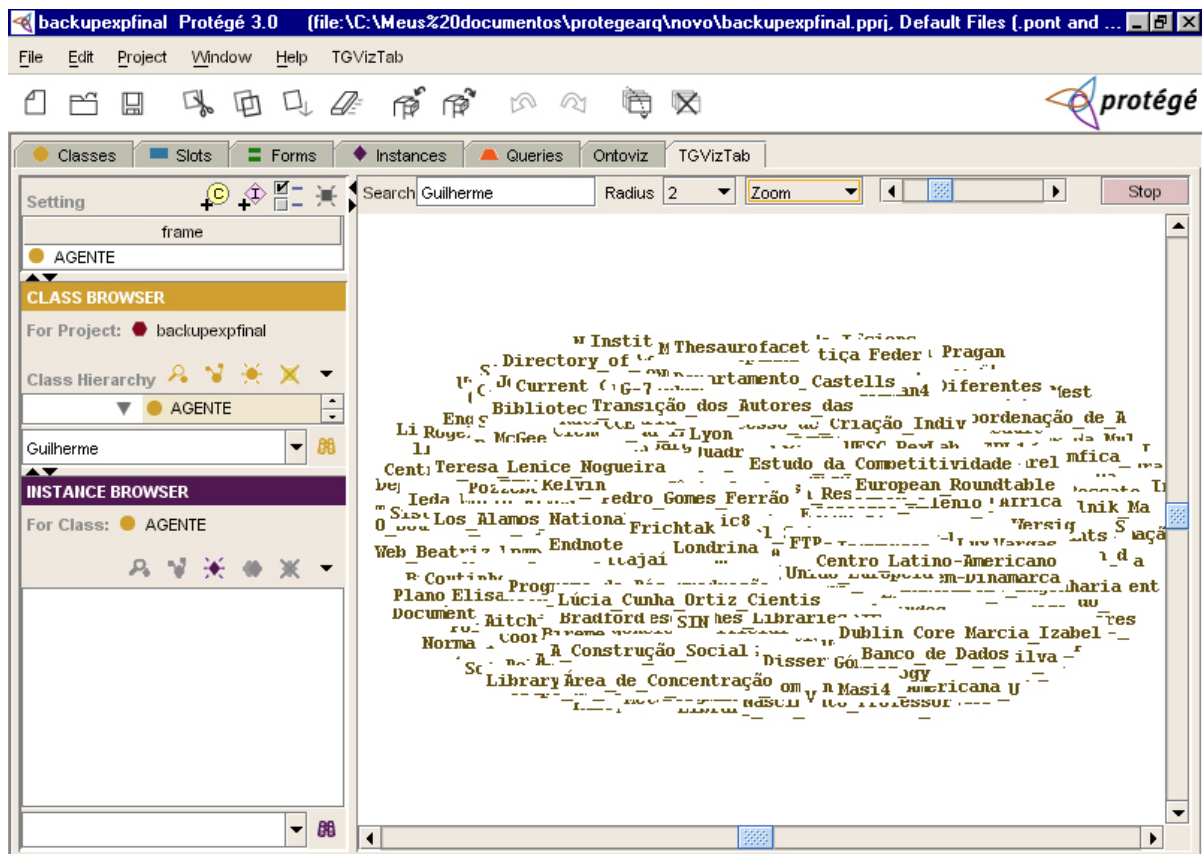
backupexpfinal Protégé 3.0 (file:\C:\Meus%20documentos\protegearq\novo\backupexpfinal.pprj, Default Files (.pont and ...

File Edit Project Window Help TGVizTab

protégé

Classes Slots Forms Instances Queries Ontoviz TGVizTab

Setting

frame

AGENTE

CLASS BROWSER

For Project: backupexpfinal

Class Hierarchy

AGENTE

Guilherme

INSTANCE BROWSER

For Class: AGENTE

Search Guilherme Radius 2 Zoom Stop

Instit Thesaurofacet tiça Feder Pragan Directory_of Current partamento_Castells Diferentes Bibliotec Transição_dos_Autores_das Criação_Indiv ordenação_de_A McGee Lyon Teresa_Lenice_Nogueira Estudo_da_Competitividade Kelvin European_Roundtable Pedro_Gomes_Ferrão Africa Los_Alamos_Nationa Frichtak ic8 Endnote Londrina FTP Centro_Latino-Americano Web_Beatriz Plano_Elisa Lúcia_Cunha_Ortiz_Cientis Bradford SIN Libraries Dublin_Core Marcia_Izabel A_Construção_Social Banco_de_Dados Library Área_de_Concentração Masi4 Americana